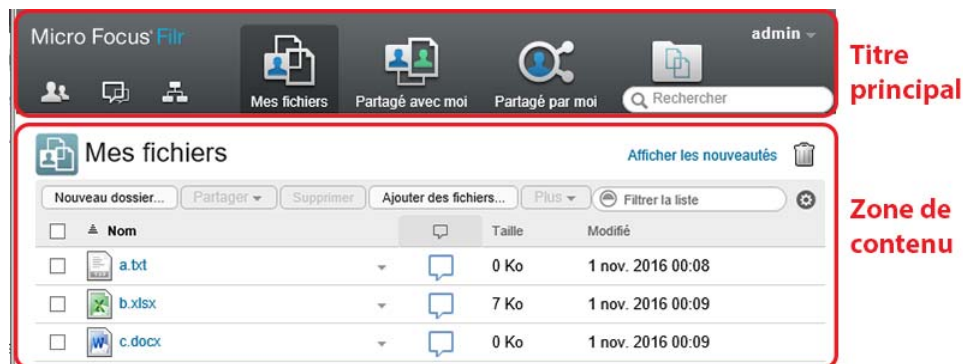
Micro Focus® Filr

admin

Mes fichiers

Partagé avec moi

Partagé par moi

Rechercher

Titre principal

Mes fichiers

Afficher les nouveautés

Nouveau dossier...

Partager

Supprimer

Ajouter des fichiers...

Plus

Filtrer la liste

Zone de contenu

| | Nom | | Taille | Modifié |
|---|---|---|---|---|
| | a.txt | | 0 Ko | 1 nov. 2016 00:08 |
| | b.xlsx | | 7 Ko | 1 nov. 2016 00:09 |
| | c.docx | | 0 Ko | 1 nov. 2016 00:09 |